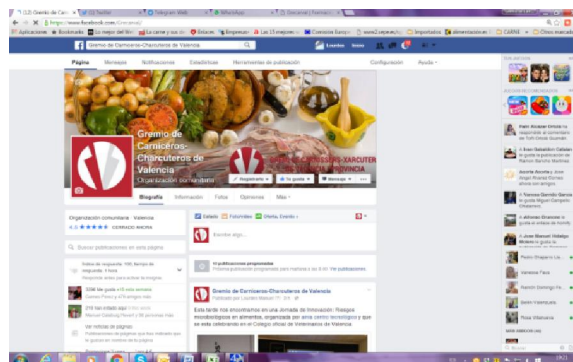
(12) Gremio de Carn × | Tw Sesión | Telegram Web | WhatsApp | Gmail

https://www.facebook.com/Gremiovl/

Aplicaciones | Bookmarks | Lo mejor del Mer | La carne y sus c | Edukit | Empresas | Las 15 mejores | Ganaderia Hecary | caps2.segaen.ru | Importados | alimentacion en | CARNE | Otros marcadores

Gremio de Carniceros-Charcuteros de Valencia | Lourdes | Inicio

Página | Mensajes | Notificaciones | Estadísticas | Herramientas de publicación | Configuración | Ayuda

Gremio de Carniceros-Charcuteros de Valencia
Organización comunitaria

GREMI DE CARNISSERS-XARCUTERS DE VALÈNCIA I PROVINCIA

Registrarse | Te gusta | Mensaje | ...

Biografía | Información | Fotos | Opiniones | Más

Organización comunitaria · Valencia
4.6 ★★★★★ CERRADO AHORA

Buscar publicaciones en esta página

Índice de respuesta: 100 %, tiempo de respuesta: 1 hora
Responde antes para activar la insignia

3296 Me gusta +6 esta semana
Carmen Perez y 474 amigos más

218 Personas hablan de esto
Manuel Sandoval Romero y 35 personas más

Ver reflexión de páginas
Publicaciones de páginas que has indicado que te gustan...

Estado | Foto/vídeo | Oferta, Evento +

Escribe algo...

10 publicaciones programadas
Próxima publicación programada para mañana a las 8:00. Ver publicaciones.

Gremio de Carniceros-Charcuteros de Valencia
Publicado por Lourdes Marcet · 11 h

Esta tarde nos encontramos en una Jornada de Innovación: Riesgos microbiológicos en alimentos, organizada por ainia centro tecnológico y que se está celebrando en el Colegio oficial de Veterinarios de Valencia.

Pablo Alcazar Urrutia ha respondido al comentario de ...
A Juan Sebastián Catalan le gusta la publicación de Ramon Sanchis Martinez
Acurte Acurte y Jose Angel Romero ...
A Toscano Gamón García le gusta Miguel Gonzalo Olmedo
A Antonio Sánchez le gusta el enlace de Acrine
A Jose Manuel Hidalgo Moreno le gusta la ...

Paola Chaparro Lo...
Vanesa Faus
Ramon Domingo N...
Samir Valenciano
Pilar Villanueva
MÁS HISTORIAS

ESP